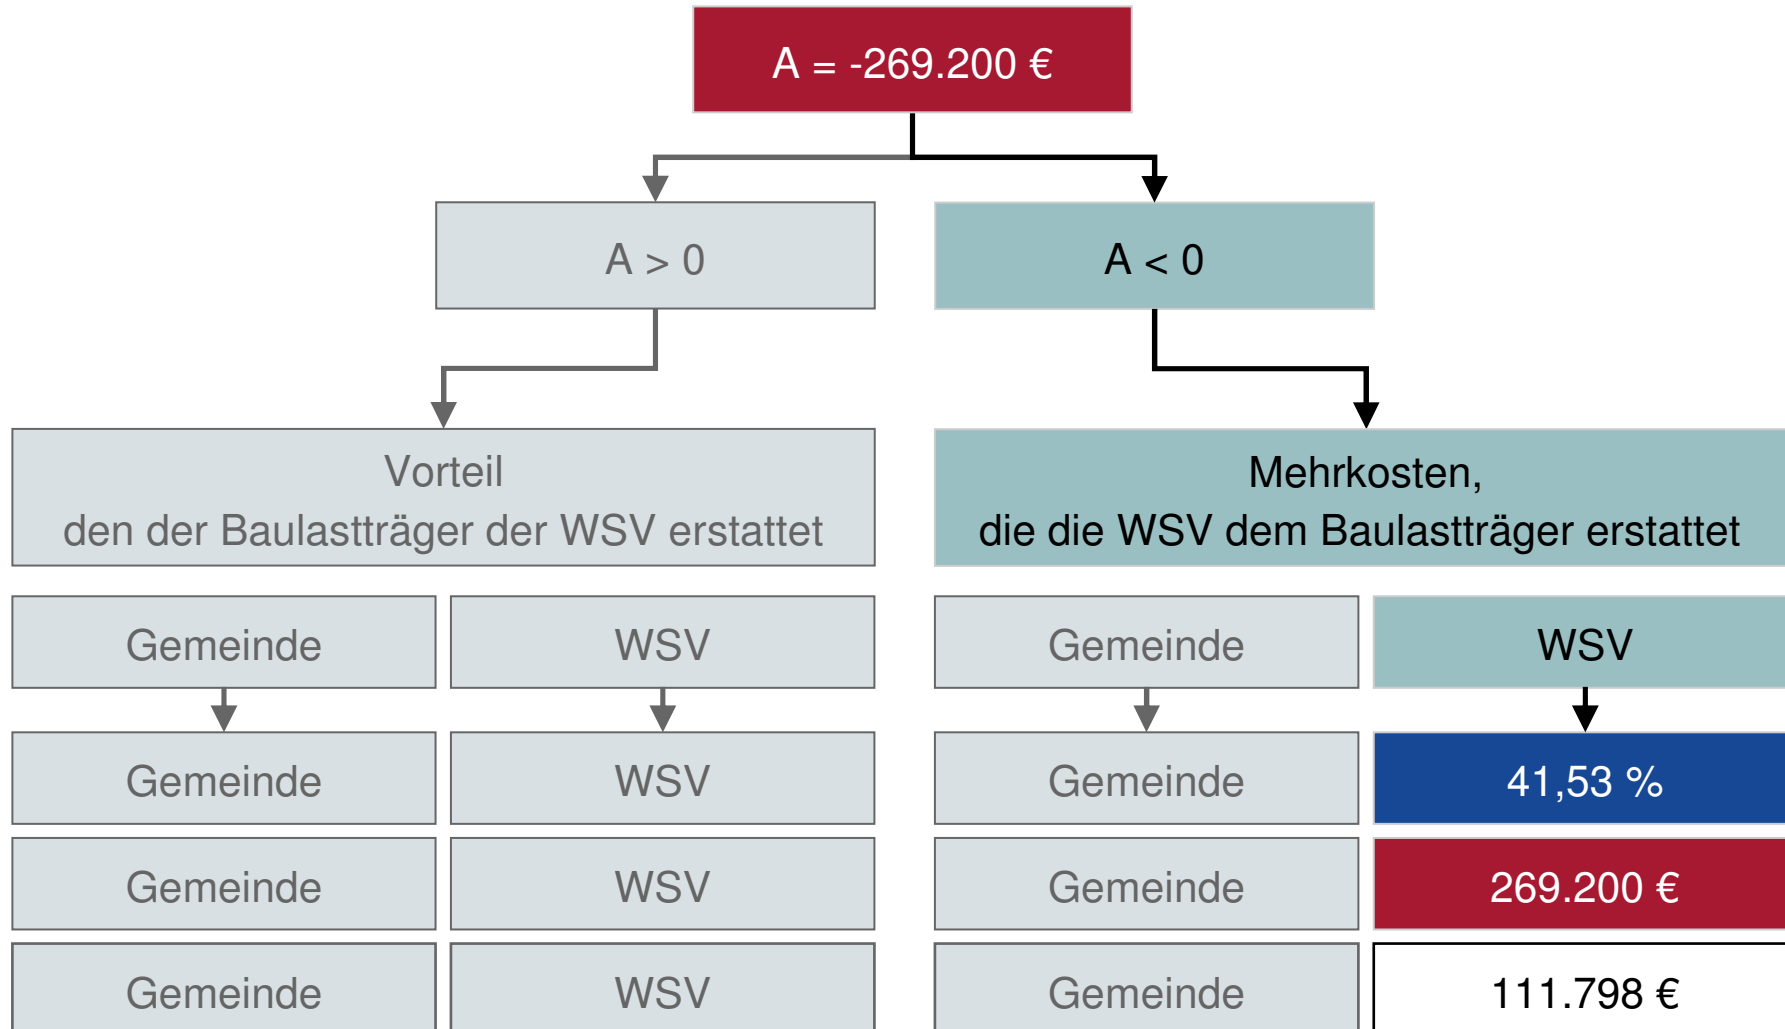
A = -269.200 €

A > 0

A < 0

Vorteil
den der Baulastträger der WSV erstattet

Mehrkosten,
die die WSV dem Baulastträger erstattet

Gemeinde

WSV

Gemeinde

WSV

Gemeinde

WSV

Gemeinde

41,53 %

Gemeinde

WSV

Gemeinde

269.200 €

Gemeinde

WSV

Gemeinde

111.798 €